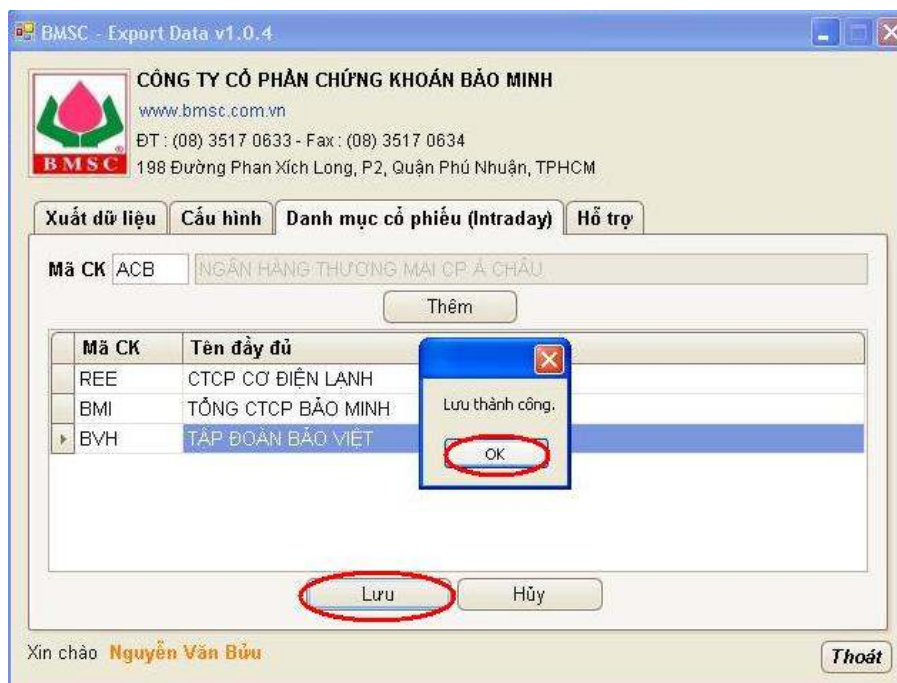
BMSC - Export Data v1.0.4

BMSC

CÔNG TY CỔ PHẦN CHỨNG KHOÁN BẢO MINH
www.bmsc.com.vn
ĐT : (08) 3517 0633 - Fax : (08) 3517 0634
198 Đường Phan Xích Long, P2, Quận Phú Nhuận, TPHCM

Xuất dữ liệu | Cấu hình | Danh mục cổ phiếu (Intraday) | Hỗ trợ

Mã CK ACB NGÂN HÀNG THƯƠNG MẠI CP Á CHÂU

Thêm

| Mã CK | Tên đầy đủ |
|---|---|
| REE | CTCP CƠ ĐIỆN LẠNH |
| BMI | TỔNG CTCP BẢO MINH |
| BVH | TẬP ĐOÀN BẢO VIỆT |

Lưu thành công.

OK

Lưu Hủy

Xin chào Nguyễn Văn Bửu

Thoát